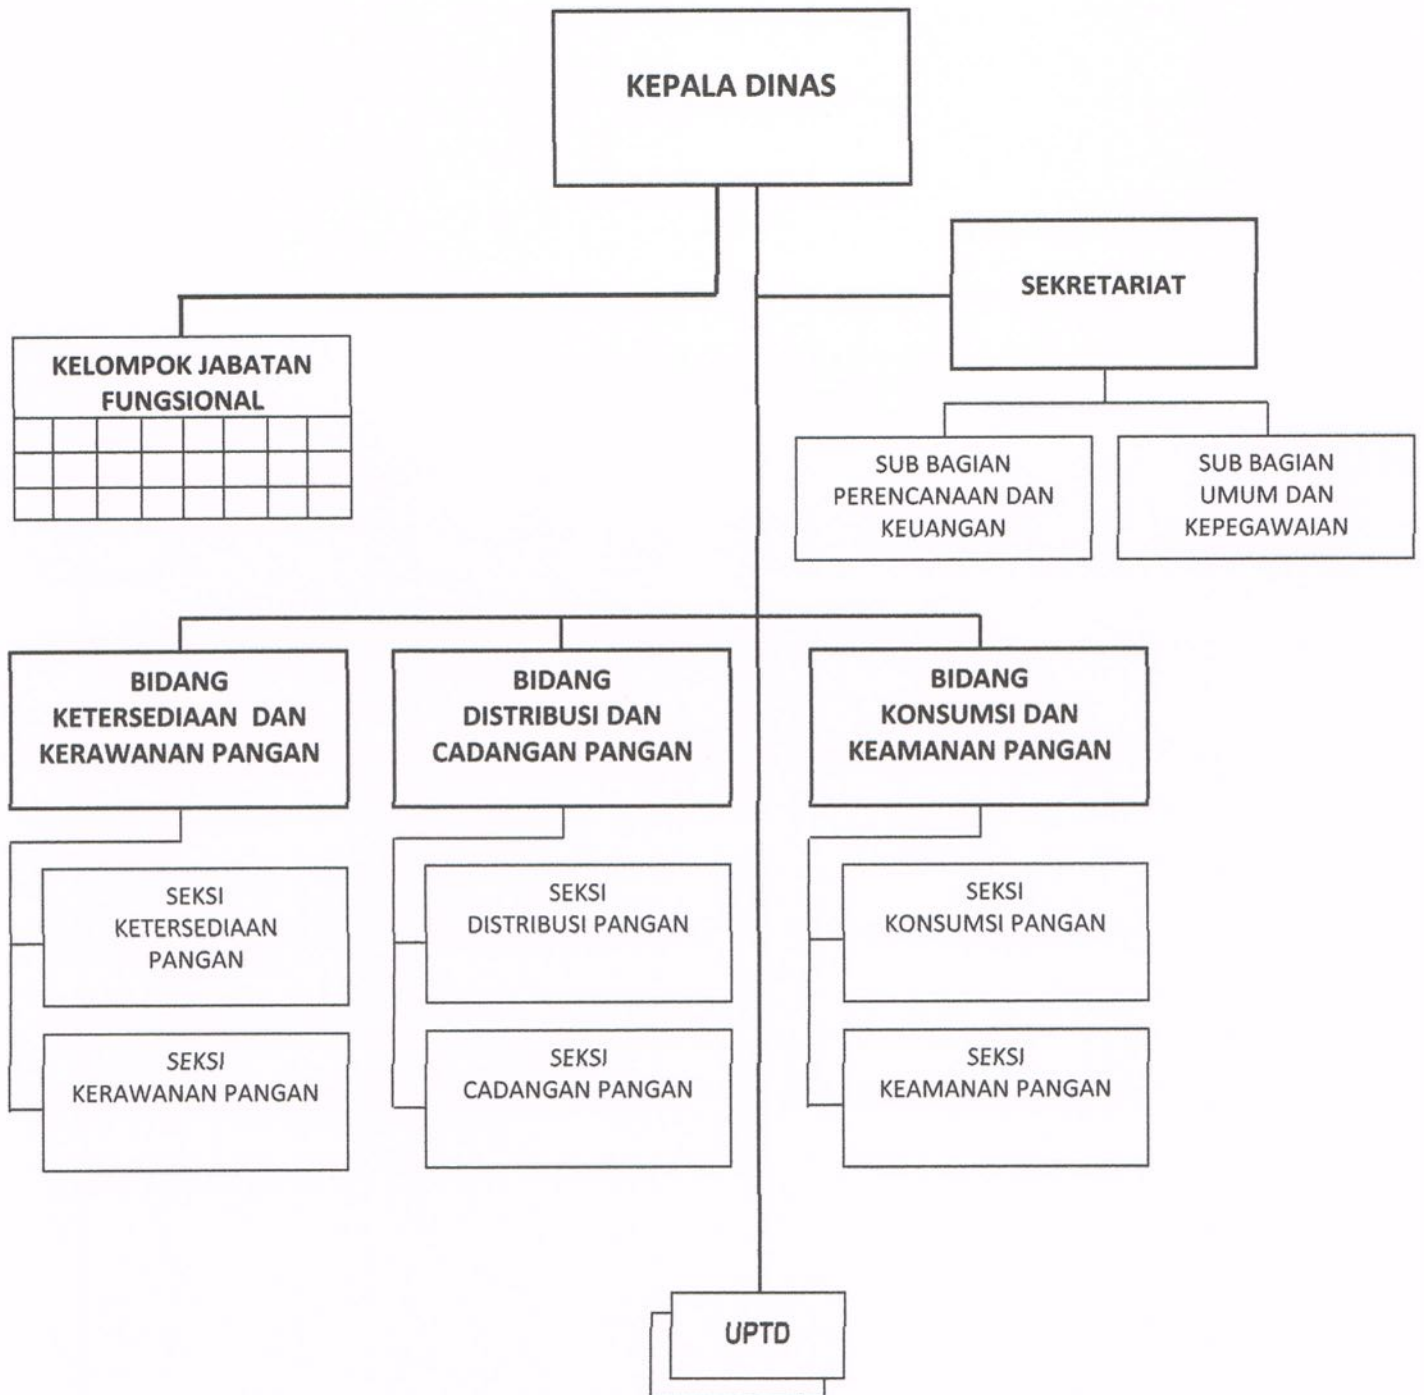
KEPALA DINAS

KELOMPOK JABATAN FUNGSIONAL

SEKRETARIAT

SUB BAGIAN PERENCANAAN DAN KEUANGAN

SUB BAGIAN UMUM DAN KEPEGAWAIAN

BIDANG KETERSEDIAAN DAN KERAWANAN PANGAN

BIDANG DISTRIBUSI DAN CADANGAN PANGAN

BIDANG KONSUMSI DAN KEAMANAN PANGAN

SEKSI KETERSEDIAAN PANGAN

SEKSI KERAWANAN PANGAN

SEKSI DISTRIBUSI PANGAN

SEKSI CADANGAN PANGAN

SEKSI KONSUMSI PANGAN

SEKSI KEAMANAN PANGAN

UPTD